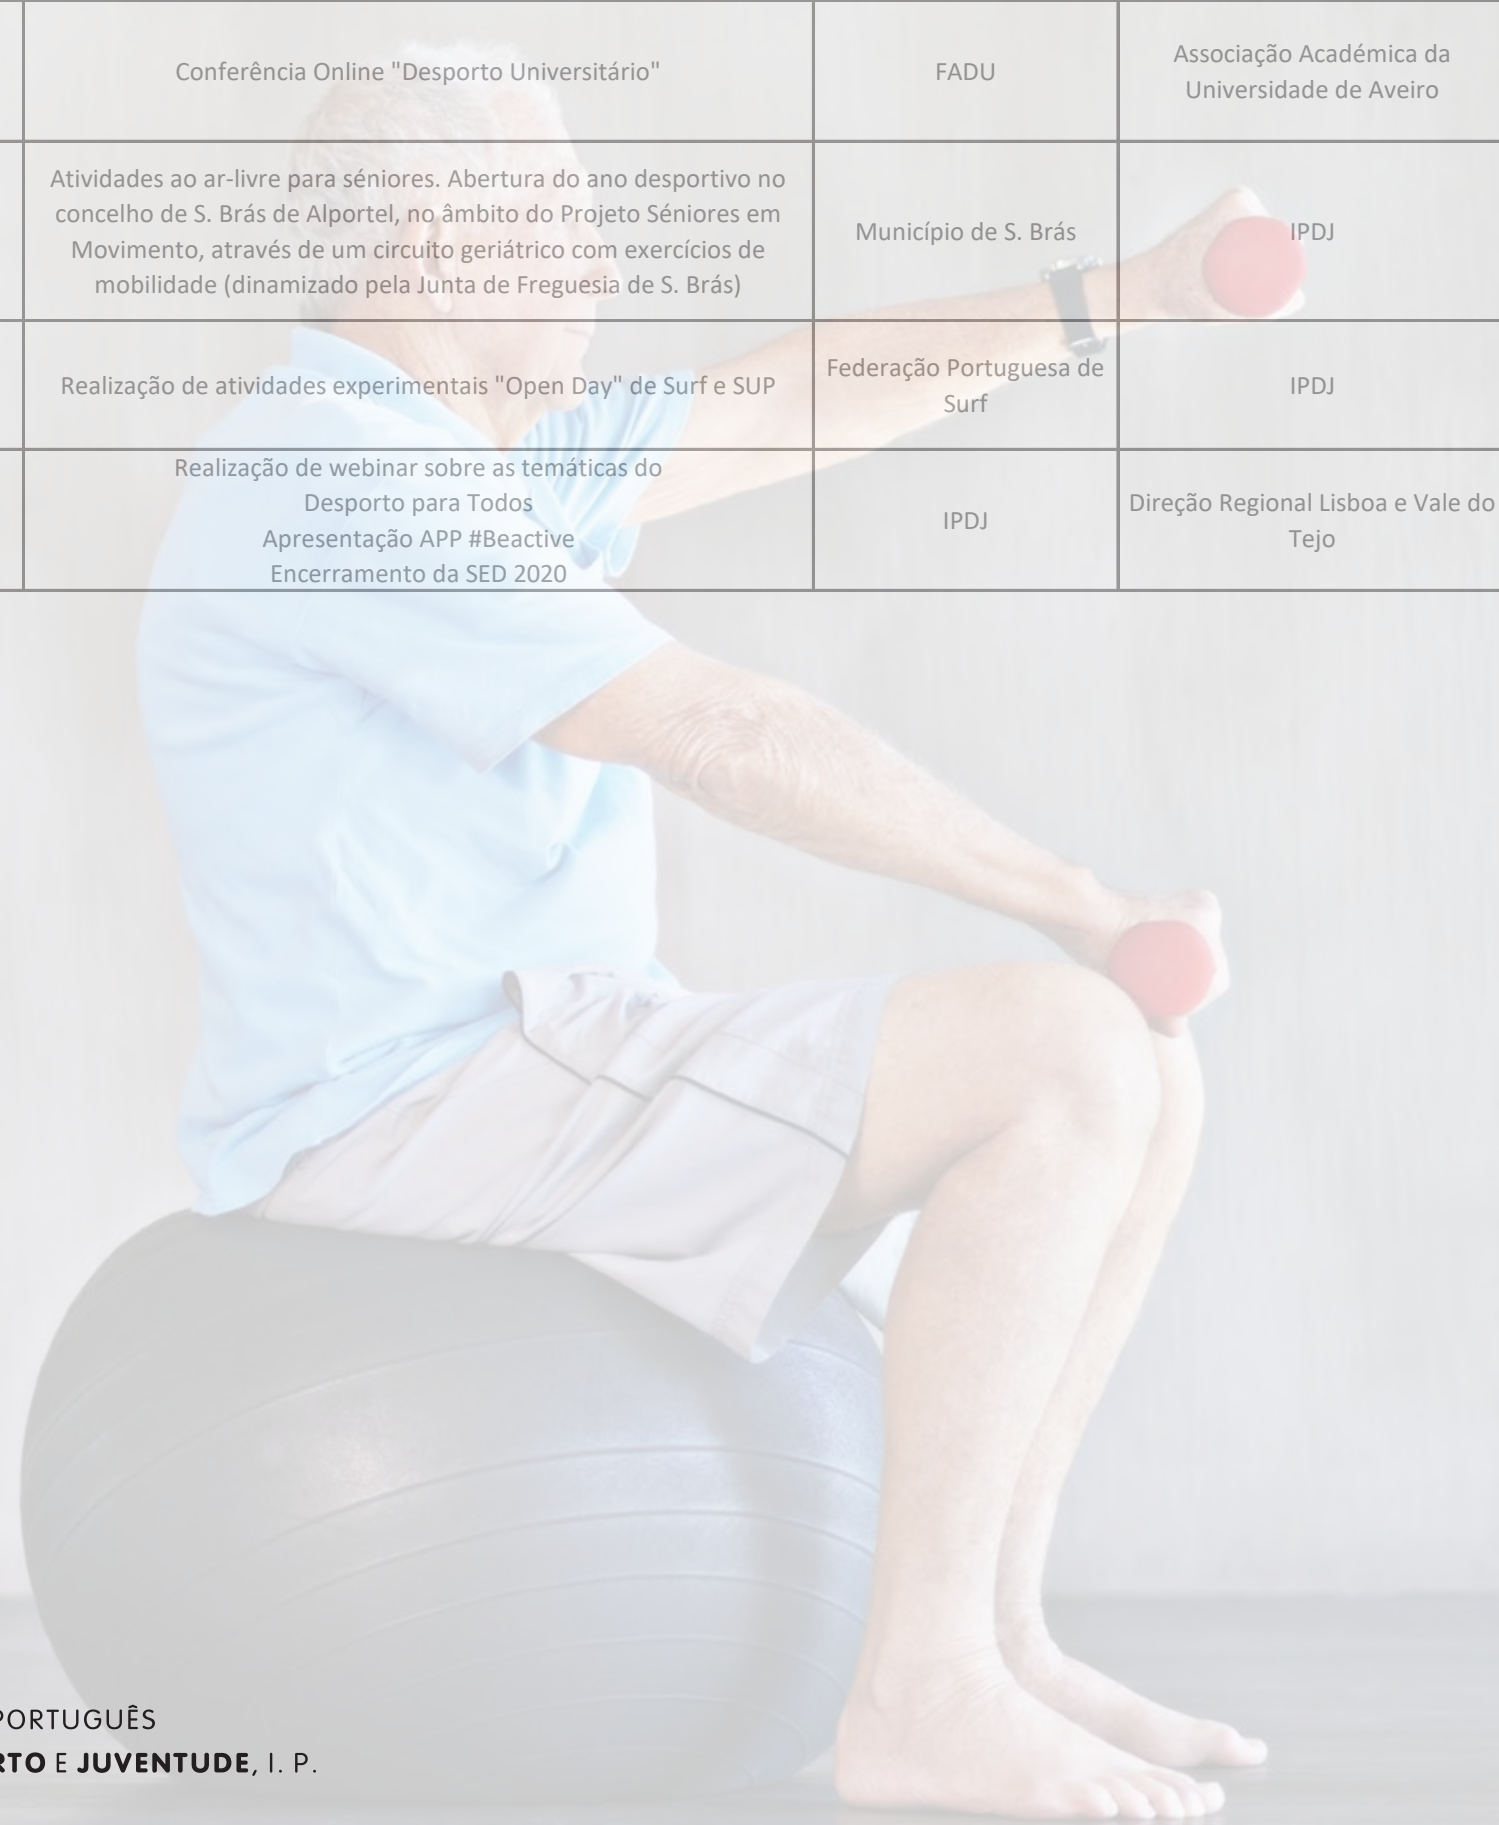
| | | | |
|---|---|---|---|
| | Conferência Online "Desporto Universitário" | FADU | Associação Académica da Universidade de Aveiro |
| | Atividades ao ar-livre para séniores. Abertura do ano desportivo no concelho de S. Brás de Alportel, no âmbito do Projeto Séniores em Movimento, através de um circuito geriátrico com exercícios de mobilidade (dinamizado pela Junta de Freguesia de S. Brás) | Município de S. Brás | IPDJ |
| | Realização de atividades experimentais "Open Day" de Surf e SUP | Federação Portuguesa de Surf | IPDJ |
| | Realização de webinar sobre as temáticas do Desporto para Todos<br>Apresentação APP #Beactive<br>Encerramento da SED 2020 | IPDJ | Direção Regional Lisboa e Vale do Tejo |

PORTUGUÊS
RTO E JUVENTUDE, I. P.